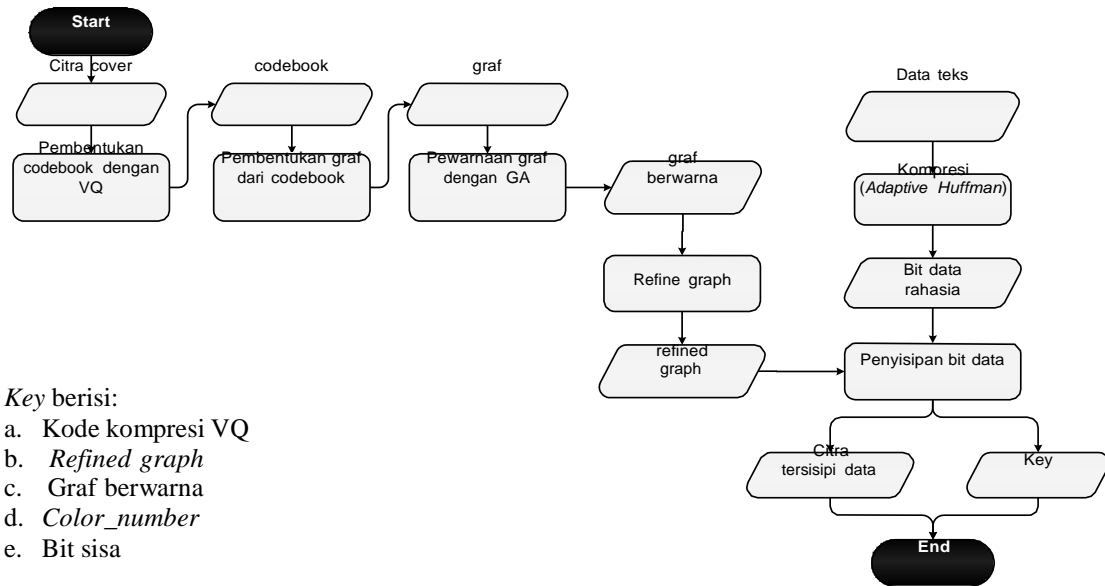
Start

Citra cover

Pembentukan codebook dengan VQ

codebook

Pembentukan graf dari codebook

graf

Pewarnaan graf dengan GA

graf berwarna

Refine graph

refined graph

Data teks

Kompresi (*Adaptive Huffman*)

Bit data rahasia

Penyisipan bit data

Citra tersisipi data

Key

End

*Key* berisi:
a. Kode kompresi VQ
b. *Refined graph*
c. Graf berwarna
d. *Color_number*
e. Bit sisa